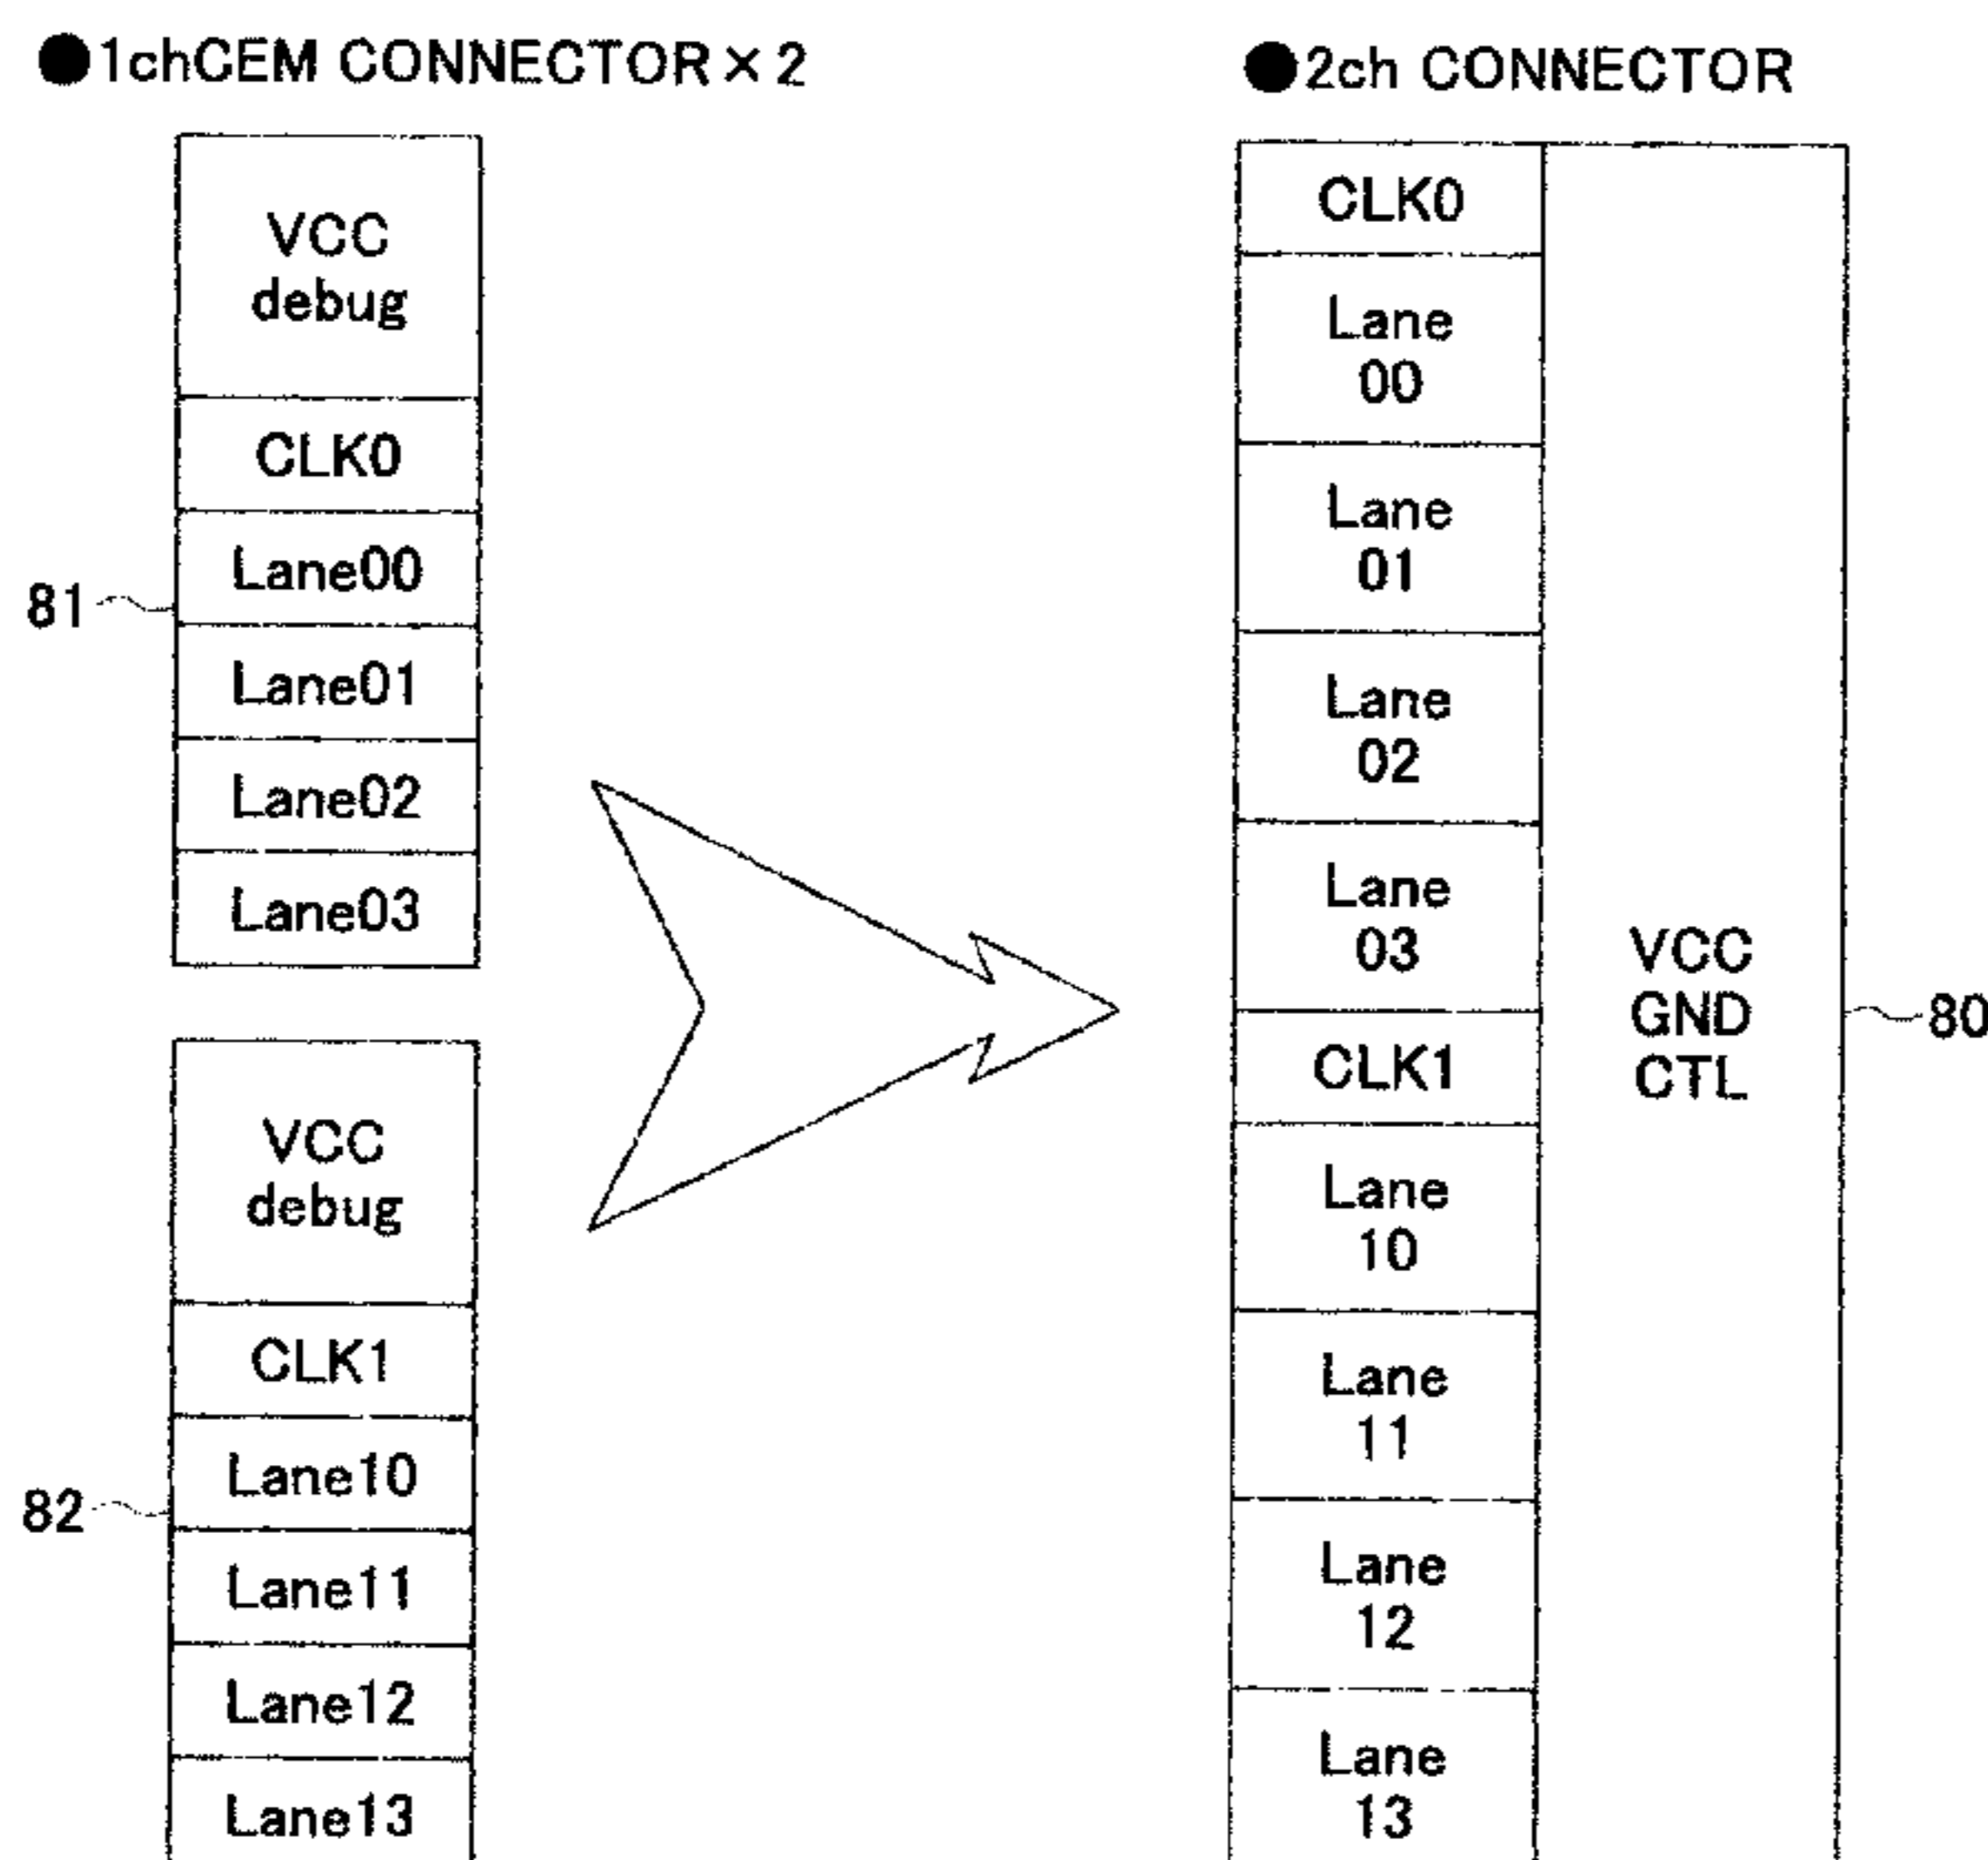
●1chCEM CONNECTOR × 2

VCC debug

CLK0

81

Lane00

Lane01

Lane02

Lane03

VCC debug

CLK1

82

Lane10

Lane11

Lane12

Lane13

●2ch CONNECTOR

CLK0

Lane 00

Lane 01

Lane 02

Lane 03

CLK1

Lane 10

Lane 11

Lane 12

Lane 13

VCC GND CTL

80